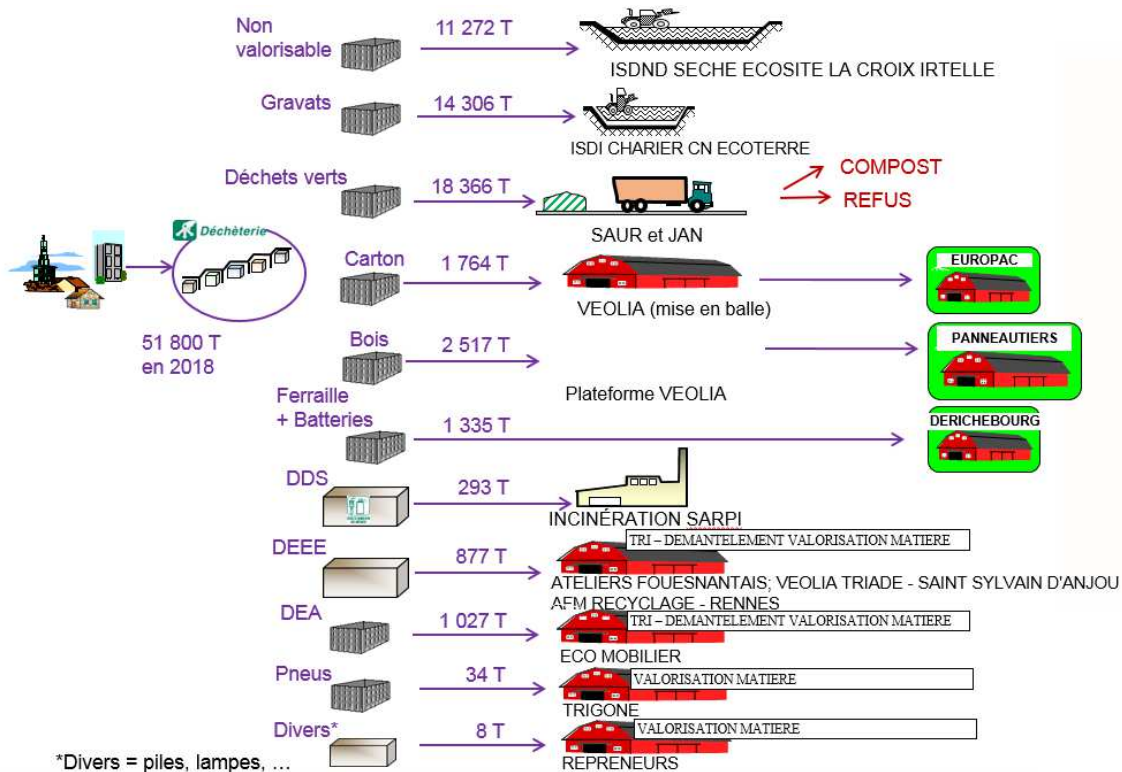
Non valorisable
11 272 T
ISDND SECHE ECOSITE LA CROIX IRTELLE

Gravats
14 306 T
ISDI CHARIER CN ECOTERRE

Déchets verts
18 366 T
COMPOST
REFUS
SAUR et JAN

Déchèterie

51 800 T
en 2018

Carton
1 764 T
VEOLIA (mise en balle)
EUROPAC

Bois
2 517 T
Plateforme VEOLIA
PANNEAUTIERS

Ferraille + Batteries
1 335 T
DERICHEBOURG

DDS
293 T
INCINÉRATION SARPI

DEEE
877 T
TRI – DEMANTELEMENT VALORISATION MATIERE
ATELIERS FOUESNANTAIS; VEOLIA TRIADE - SAINT SYLVAIN D'ANJOU
AFM RECYCLAGE - RENNES

DEA
1 027 T
TRI – DEMANTELEMENT VALORISATION MATIERE
ECO MOBILIER

Pneus
34 T
VALORISATION MATIERE
TRIGONE

Divers*
8 T
VALORISATION MATIERE
REPRENEURS

*Divers = piles, lampes, …